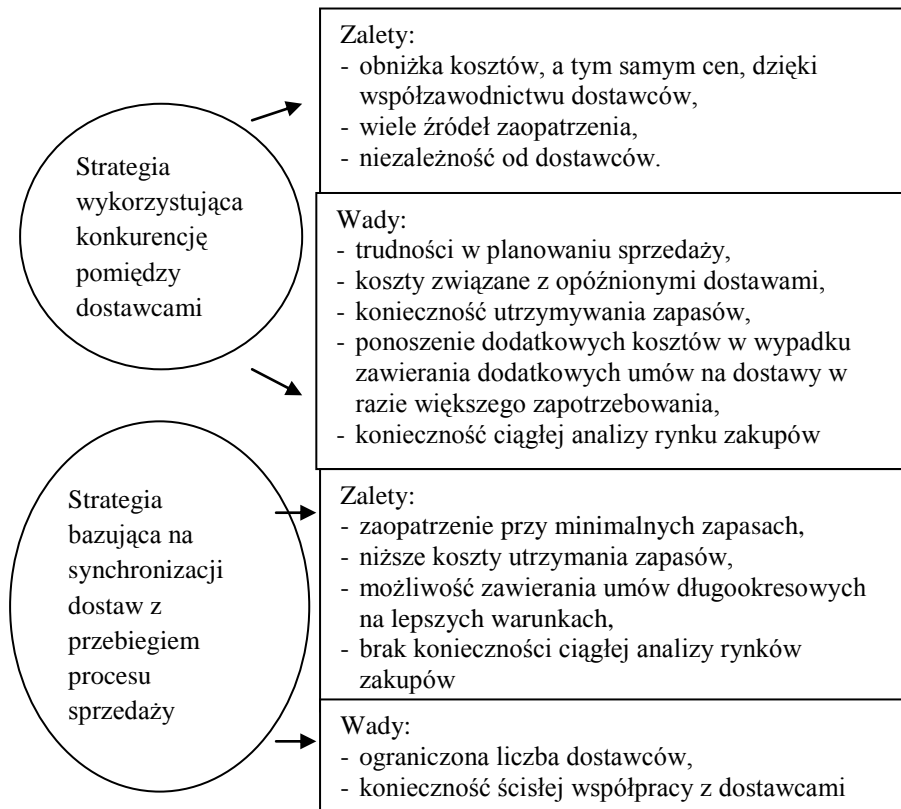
Strategia wykorzystująca konkurencję pomiędzy dostawcami

Zalety:
- obniżka kosztów, a tym samym cen, dzięki współzawodnictwu dostawców,
- wiele źródeł zaopatrzenia,
- niezależność od dostawców.

Wady:
- trudności w planowaniu sprzedaży,
- koszty związane z opóźnionymi dostawami,
- konieczność utrzymywania zapasów,
- ponoszenie dodatkowych kosztów w wypadku zawierania dodatkowych umów na dostawy w razie większego zapotrzebowania,
- konieczność ciągłej analizy rynku zakupów

Strategia bazująca na synchronizacji dostaw z przebiegiem procesu sprzedaży

Zalety:
- zaopatrzenie przy minimalnych zapasach,
- niższe koszty utrzymania zapasów,
- możliwość zawierania umów długookresowych na lepszych warunkach,
- brak konieczności ciągłej analizy rynków zakupów

Wady:
- ograniczona liczba dostawców,
- konieczność ścisłej współpracy z dostawcami